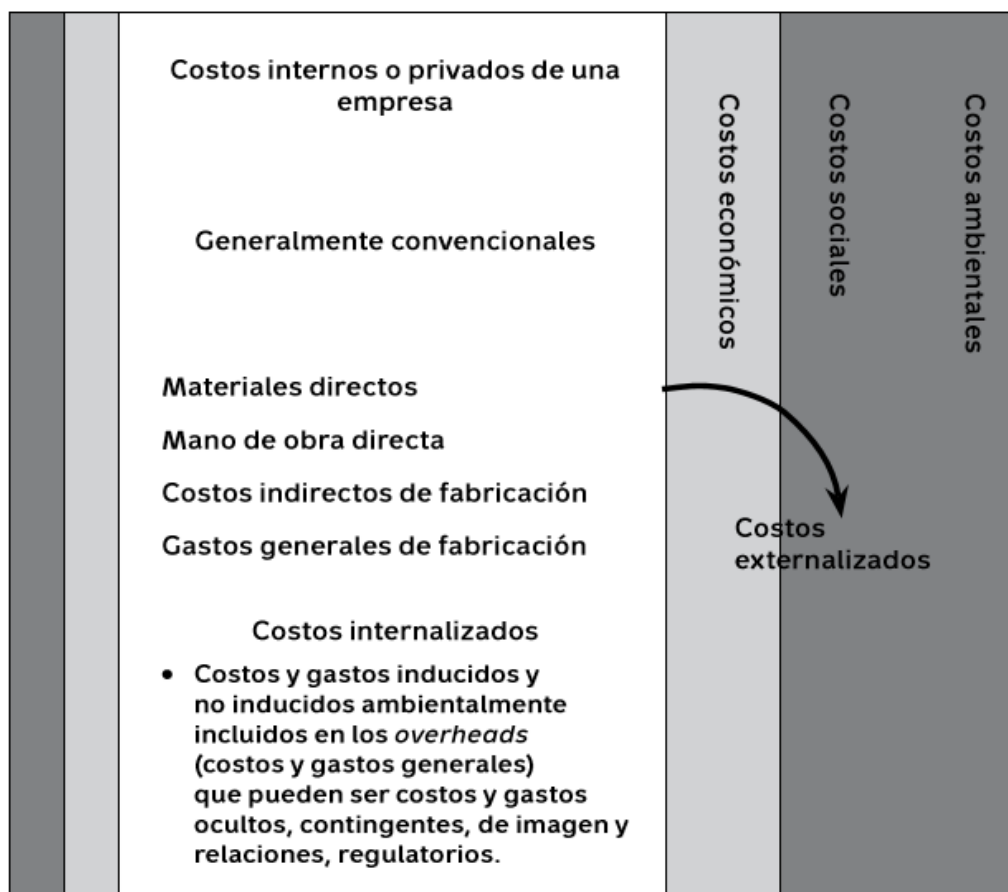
Costos internos o privados de una empresa

Generalmente convencionales

Materiales directos

Mano de obra directa

Costos indirectos de fabricación

Gastos generales de fabricación

Costos internalizados

• Costos y gastos inducidos y no inducidos ambientalmente incluidos en los *overheads* (costos y gastos generales) que pueden ser costos y gastos ocultos, contingentes, de imagen y relaciones, regulatorios.

Costos económicos

Costos sociales

Costos ambientales

Costos externalizados